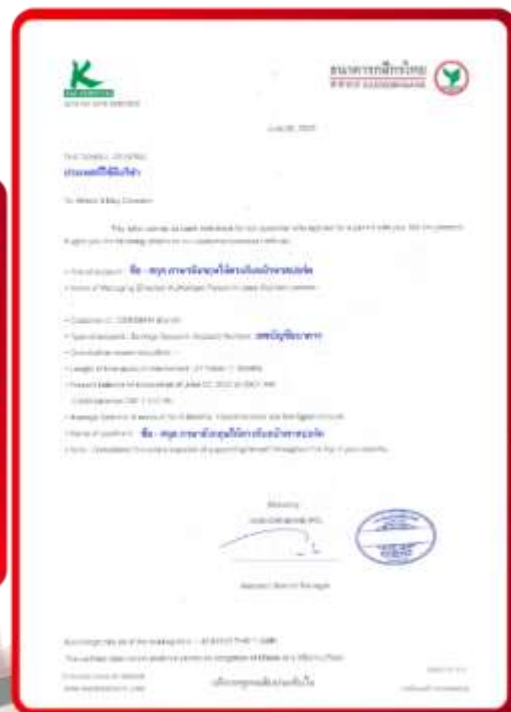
ธนาคารกสิกรไทย
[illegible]

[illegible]

ประเทศที่ใช้ยื่นวีซ่า

To Whom It May Concern

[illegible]

ชื่อ - สกุล ภาษาอังกฤษให้ตรงกับหน้าพาสปอร์ต

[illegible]

สมุดบัญชีธนาคาร

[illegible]

ชื่อ - สกุล ภาษาอังกฤษให้ตรงกับหน้าพาสปอร์ต

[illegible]

Assistant Branch Manager

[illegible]

บริการทุกระดับประทับใจ